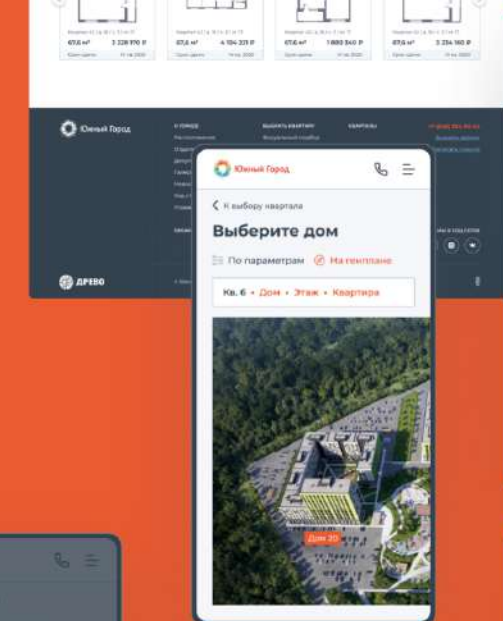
67,6 м² 3 228 970 ₽
67,6 м² 4 104 201 ₽
67,6 м² 1 880 540 ₽
67,6 м² 5 254 160 ₽

Южный Город

ДРЕВО

Южный Город

< К выбору квартала

Выберите дом

По параметрам
На генплане

Кв. 6 • Дом • Этаж • Квартира

Дом 20